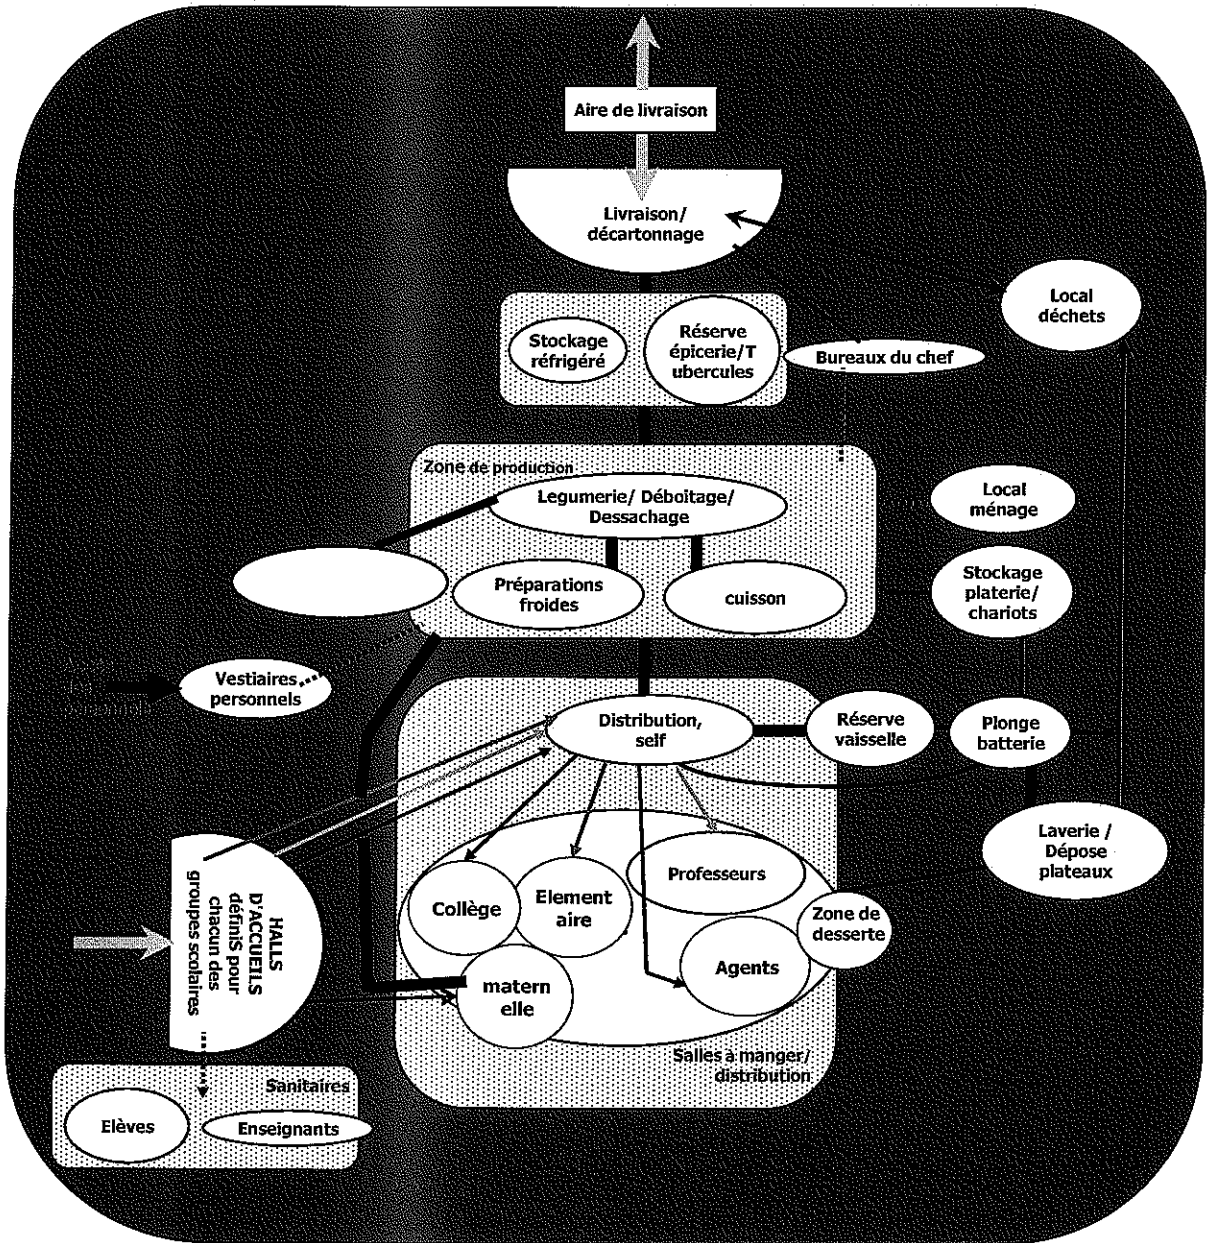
Aire de livraison

Livraison/ décartonnage

Local déchets

Stockage réfrigéré

Réserve épicerie/T ubercules

Bureaux du chef

Zone de production

Legumerie/ Déboitage/ Dessachage

Local ménage

Préparations froides

cuisson

Stockage platerie/ chariots

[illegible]

Vestiaires personnels

Distribution, self

Réserve vaisselle

Plonge batterie

Laverie / Dépose plateaux

HALLS D'ACCUEILS définis pour chacun des groupes scolaires

Professeurs

Collège

Element aire

Zone de desserte

Agents

matern elle

Salles à manger/ distribution

Sanitaires

Elèves

Enseignants